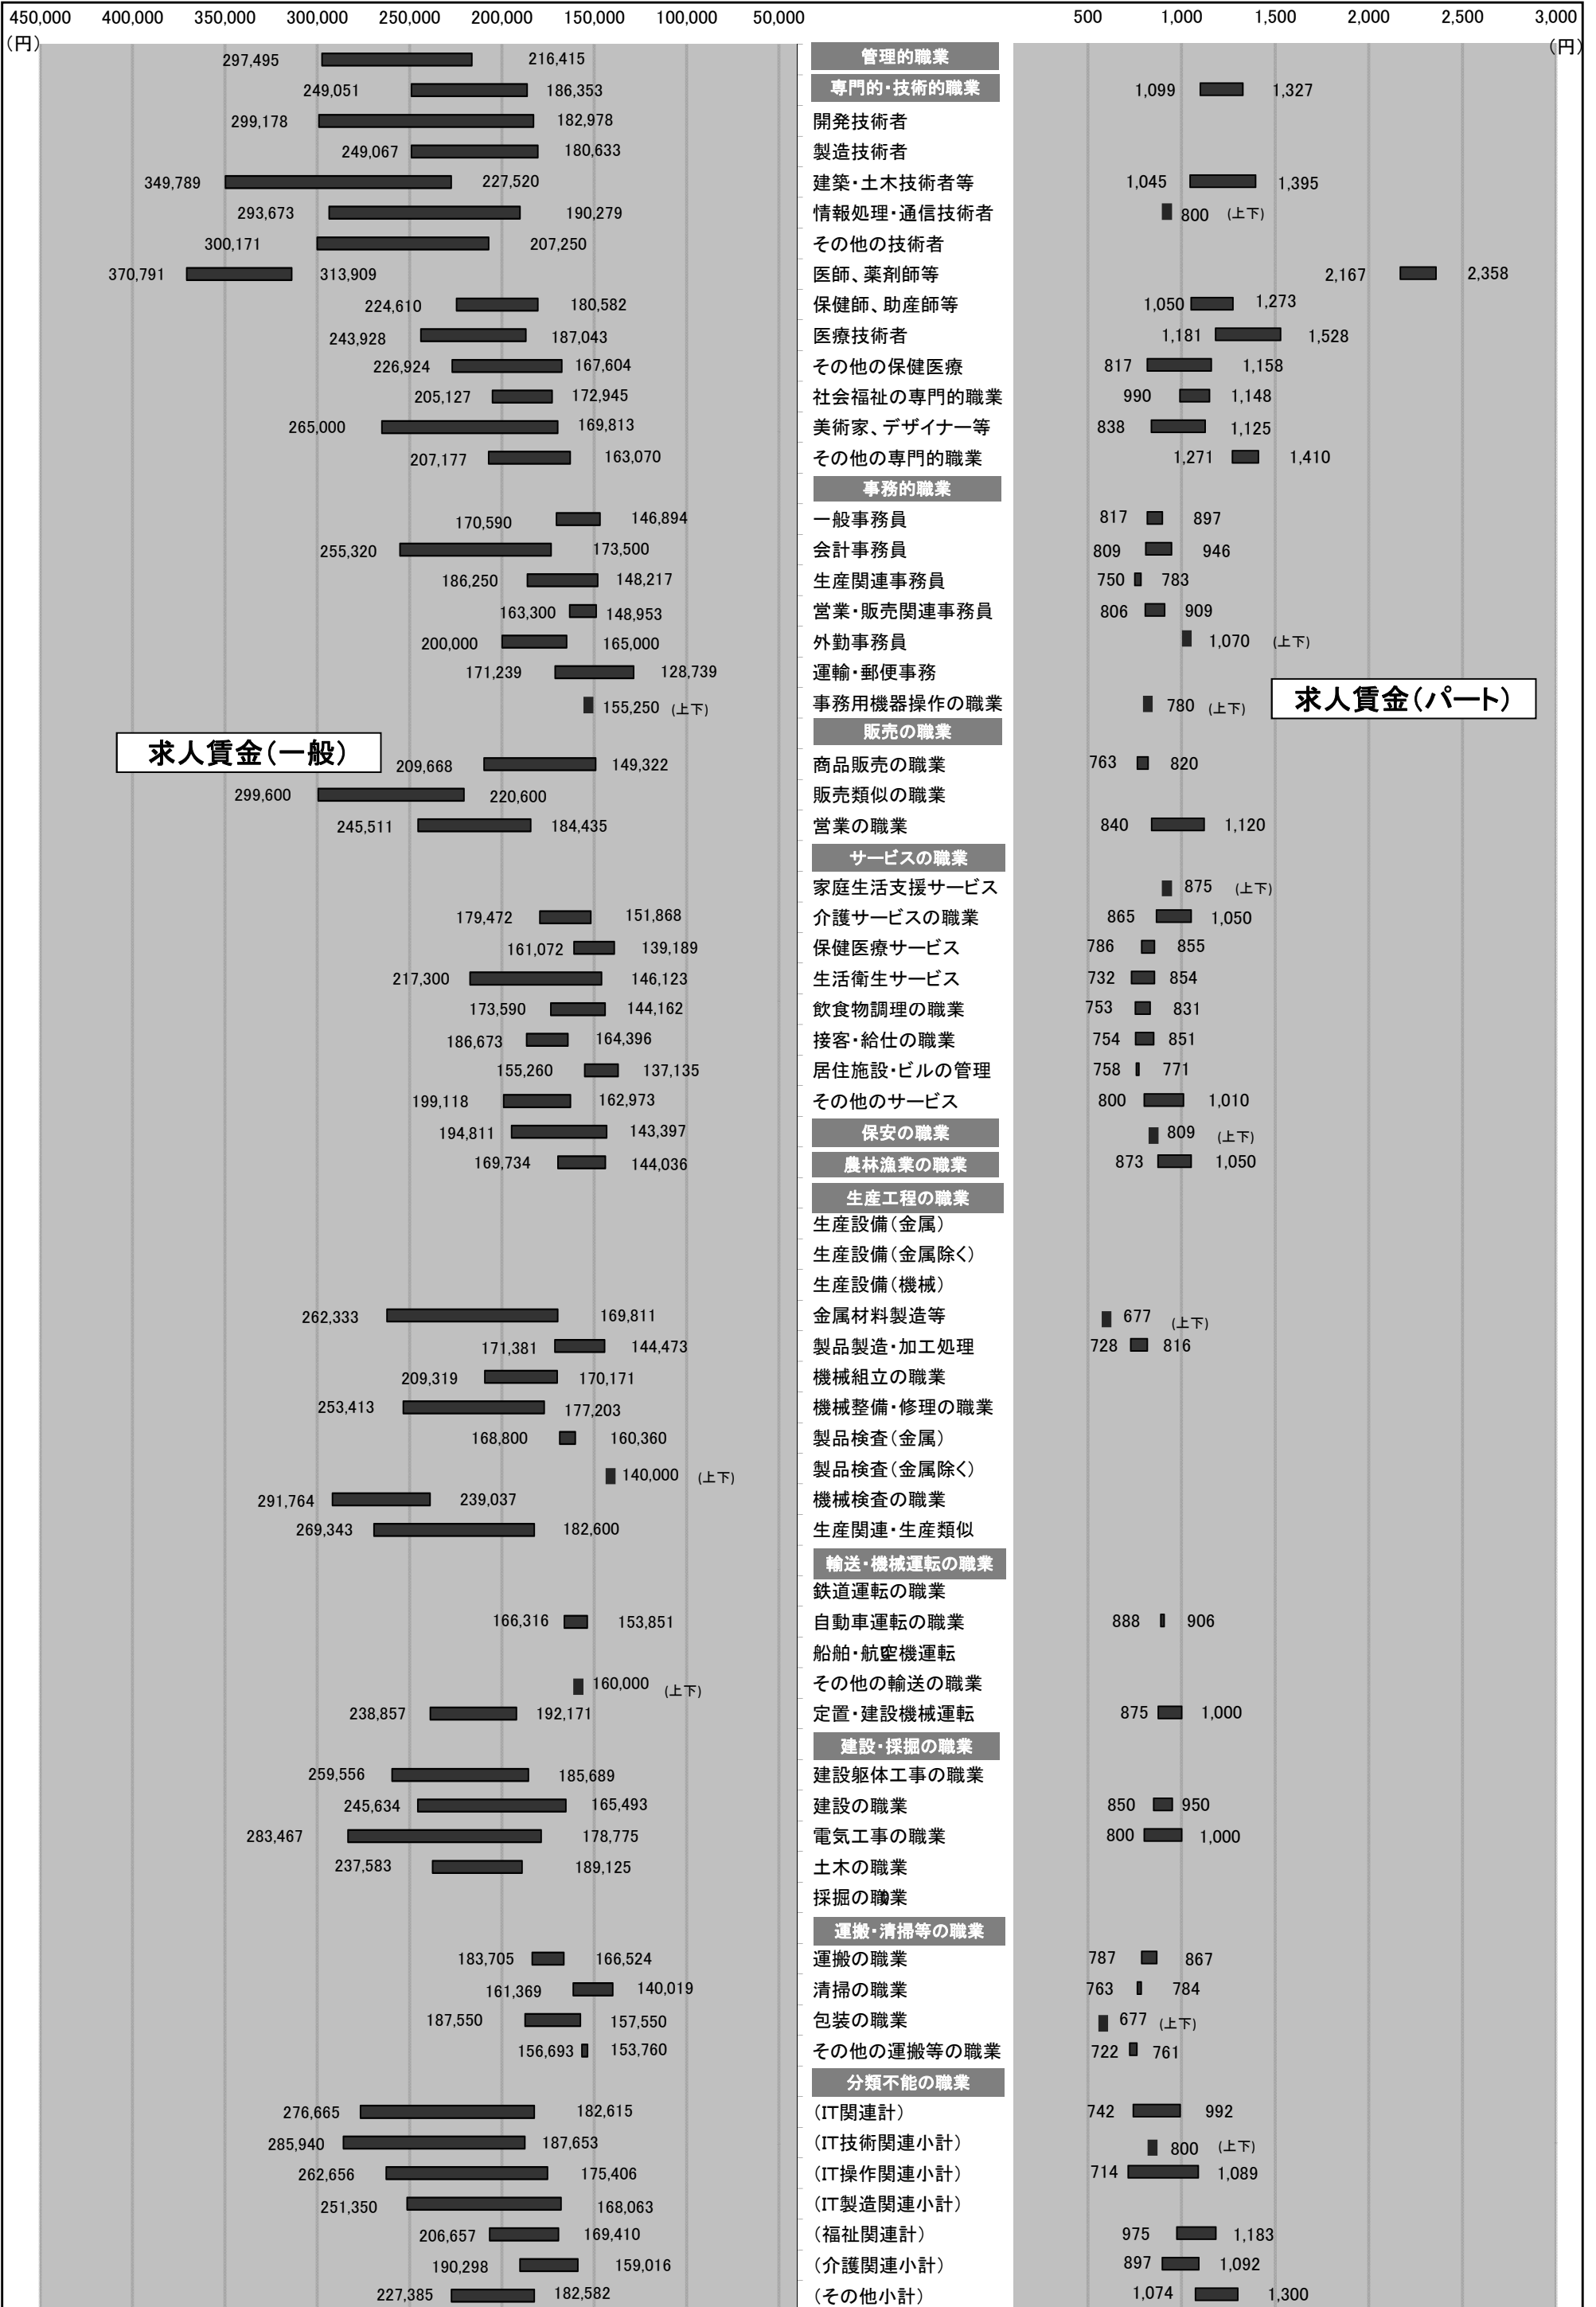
450,000 400,000 350,000 300,000 250,000 200,000 150,000 100,000 50,000
(円)

500 1,000 1,500 2,000 2,500 3,000
(円)

求人賃金(一般)

求人賃金(パート)

| 求人賃金(一般) | 職業 | 求人賃金(パート) |
|---|---|---|
| 297,495 216,415 | 管理的職業 | |
| 249,051 186,353 | 専門的・技術的職業 | 1,099 1,327 |
| 299,178 182,978 | 開発技術者 | |
| 249,067 180,633 | 製造技術者 | |
| 349,789 227,520 | 建築・土木技術者等 | 1,045 1,395 |
| 293,673 190,279 | 情報処理・通信技術者 | 800 (上下) |
| 300,171 207,250 | その他の技術者 | |
| 370,791 313,909 | 医師、薬剤師等 | 2,167 2,358 |
| 224,610 180,582 | 保健師、助産師等 | 1,050 1,273 |
| 243,928 187,043 | 医療技術者 | 1,181 1,528 |
| 226,924 167,604 | その他の保健医療 | 817 1,158 |
| 205,127 172,945 | 社会福祉の専門的職業 | 990 1,148 |
| 265,000 169,813 | 美術家、デザイナー等 | 838 1,125 |
| 207,177 163,070 | その他の専門的職業 | 1,271 1,410 |
| | 事務的職業 | |
| 170,590 146,894 | 一般事務員 | 817 897 |
| 255,320 173,500 | 会計事務員 | 809 946 |
| 186,250 148,217 | 生産関連事務員 | 750 783 |
| 163,300 148,953 | 営業・販売関連事務員 | 806 909 |
| 200,000 165,000 | 外勤事務員 | 1,070 (上下) |
| 171,239 128,739 | 運輸・郵便事務 | |
| 155,250 (上下) | 事務用機器操作の職業 | 780 (上下) |
| | 販売の職業 | |
| 209,668 149,322 | 商品販売の職業 | 763 820 |
| 299,600 220,600 | 販売類似の職業 | |
| 245,511 184,435 | 営業の職業 | 840 1,120 |
| | サービスの職業 | |
| | 家庭生活支援サービス | 875 (上下) |
| 179,472 151,868 | 介護サービスの職業 | 865 1,050 |
| 161,072 139,189 | 保健医療サービス | 786 855 |
| 217,300 146,123 | 生活衛生サービス | 732 854 |
| 173,590 144,162 | 飲食物調理の職業 | 753 831 |
| 186,673 164,396 | 接客・給仕の職業 | 754 851 |
| 155,260 137,135 | 居住施設・ビルの管理 | 758 771 |
| 199,118 162,973 | その他のサービス | 800 1,010 |
| 194,811 143,397 | 保安の職業 | 809 (上下) |
| 169,734 144,036 | 農林漁業の職業 | 873 1,050 |
| | 生産工程の職業 | |
| | 生産設備(金属) | |
| | 生産設備(金属除く) | |
| | 生産設備(機械) | |
| 262,333 169,811 | 金属材料製造等 | 677 (上下) |
| 171,381 144,473 | 製品製造・加工処理 | 728 816 |
| 209,319 170,171 | 機械組立の職業 | |
| 253,413 177,203 | 機械整備・修理の職業 | |
| 168,800 160,360 | 製品検査(金属) | |
| 140,000 (上下) | 製品検査(金属除く) | |
| 291,764 239,037 | 機械検査の職業 | |
| 269,343 182,600 | 生産関連・生産類似 | |
| | 輸送・機械運転の職業 | |
| | 鉄道運転の職業 | |
| 166,316 153,851 | 自動車運転の職業 | 888 906 |
| | 船舶・航空機運転 | |
| 160,000 (上下) | その他の輸送の職業 | |
| 238,857 192,171 | 定置・建設機械運転 | 875 1,000 |
| | 建設・採掘の職業 | |
| 259,556 185,689 | 建設躯体工事の職業 | |
| 245,634 165,493 | 建設の職業 | 850 950 |
| 283,467 178,775 | 電気工事の職業 | 800 1,000 |
| 237,583 189,125 | 土木の職業 | |
| | 採掘の職業 | |
| | 運搬・清掃等の職業 | |
| 183,705 166,524 | 運搬の職業 | 787 867 |
| 161,369 140,019 | 清掃の職業 | 763 784 |
| 187,550 157,550 | 包装の職業 | 677 (上下) |
| 156,693 153,760 | その他の運搬等の職業 | 722 761 |
| | 分類不能の職業 | |
| 276,665 182,615 | (IT関連計) | 742 992 |
| 285,940 187,653 | (IT技術関連小計) | 800 (上下) |
| 262,656 175,406 | (IT操作関連小計) | 714 1,089 |
| 251,350 168,063 | (IT製造関連小計) | |
| 206,657 169,410 | (福祉関連計) | 975 1,183 |
| 190,298 159,016 | (介護関連小計) | 897 1,092 |
| 227,385 182,582 | (その他小計) | 1,074 1,300 |